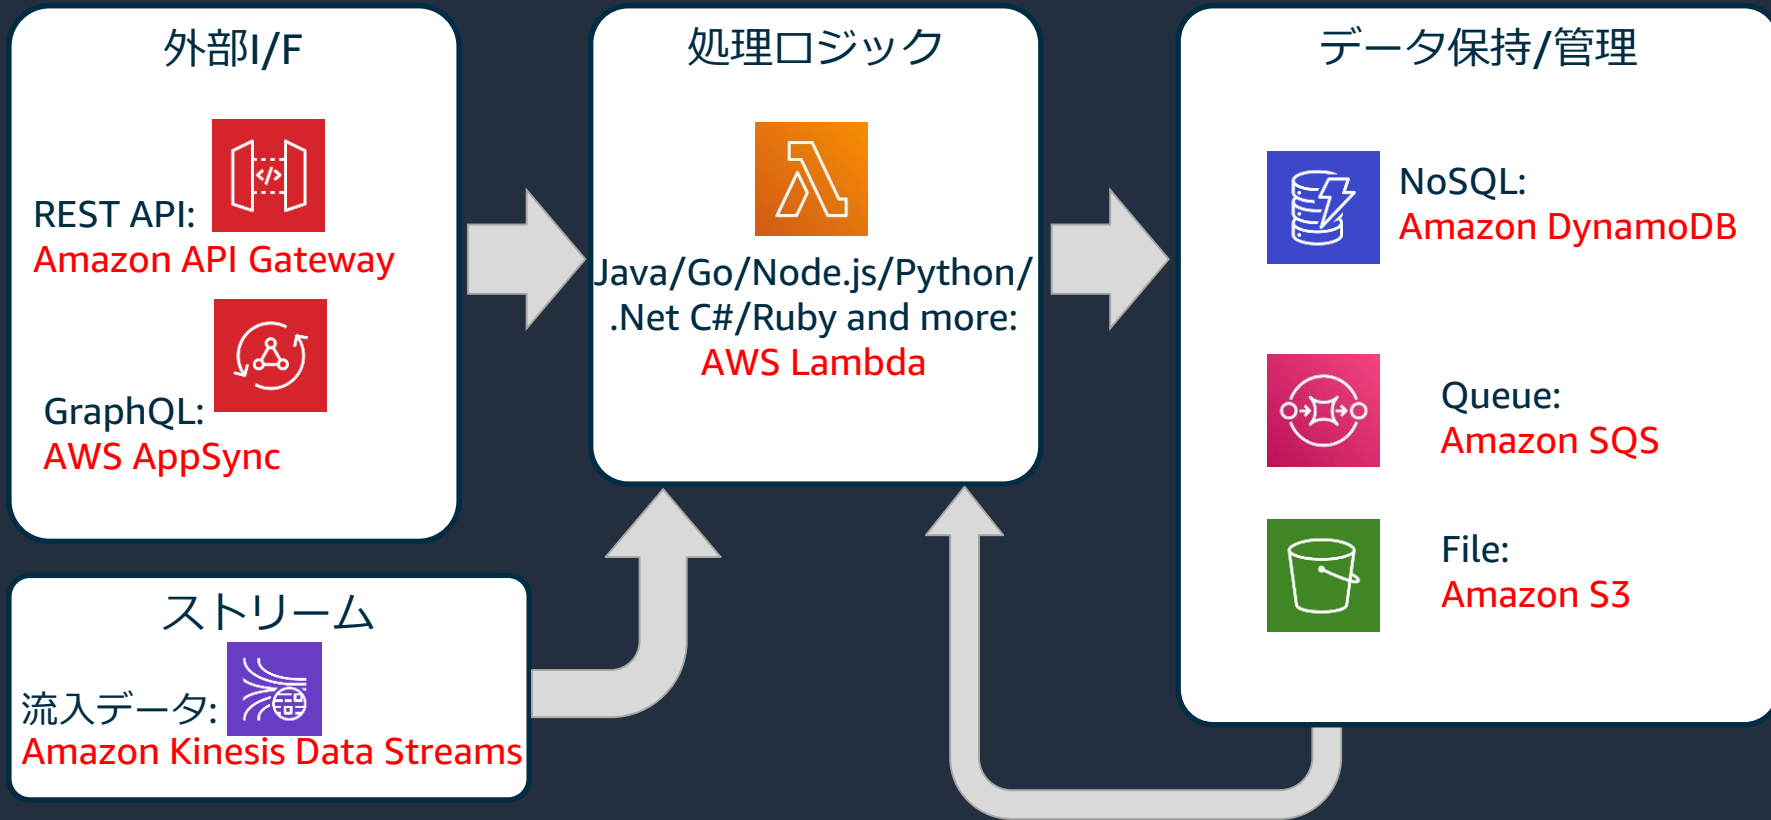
外部I/F

REST API:
Amazon API Gateway

GraphQL:
AWS AppSync

処理ロジック

Java/Go/Node.js/Python/
.Net C#/Ruby and more:
AWS Lambda

データ保持/管理

NoSQL:
Amazon DynamoDB

Queue:
Amazon SQS

File:
Amazon S3

ストリーム

流入データ:
Amazon Kinesis Data Streams